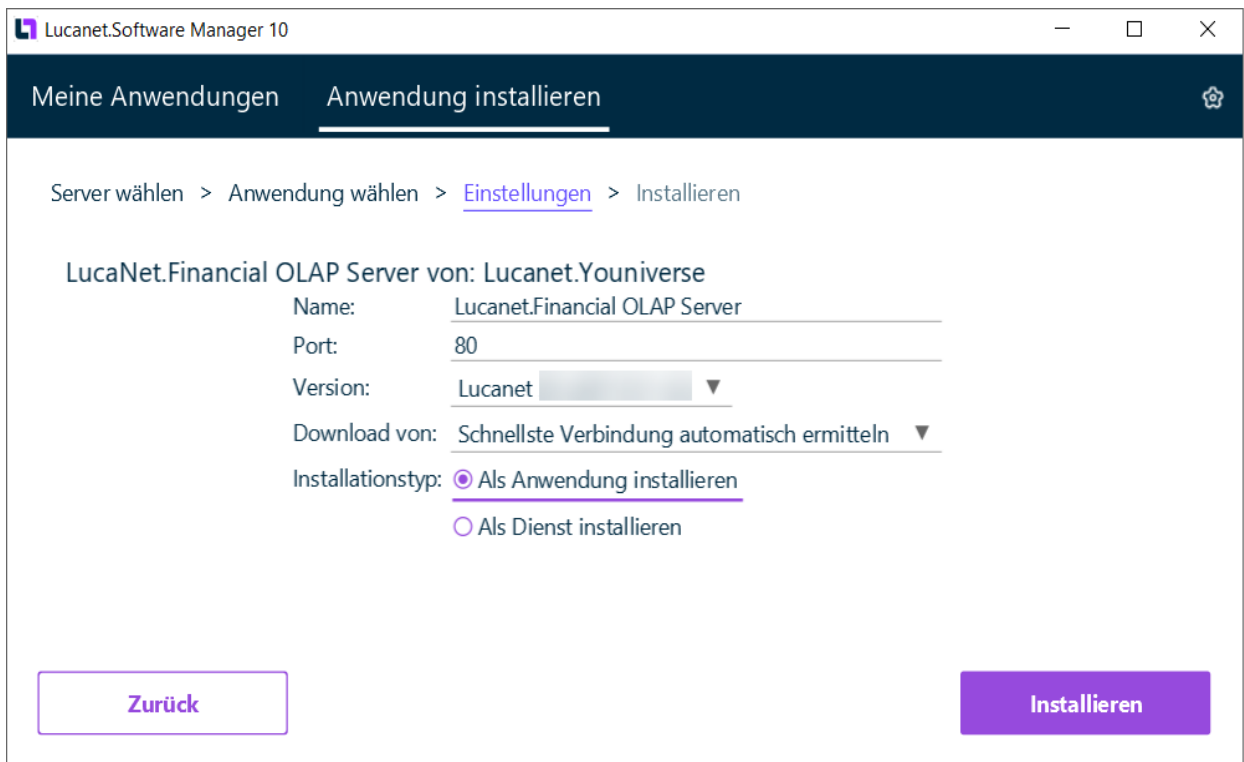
Lucanet.Software Manager 10

Meine Anwendungen Anwendung installieren

Server wählen > Anwendung wählen > Einstellungen > Installieren

LucaNet.Financial OLAP Server von: Lucanet.Youniverse

Name: Lucanet.Financial OLAP Server

Port: 80

Version: Lucanet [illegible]

Download von: Schnellste Verbindung automatisch ermitteln

Installationstyp: Als Anwendung installieren

Als Dienst installieren

Zurück

Installieren